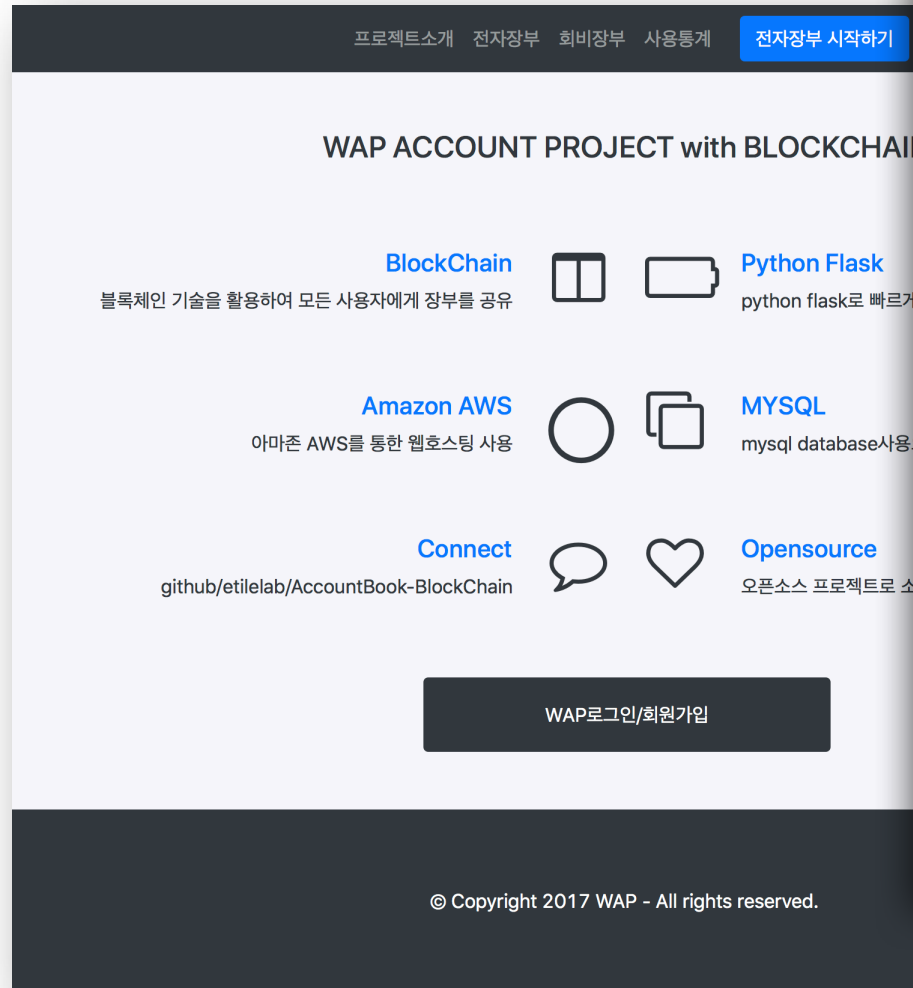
프로젝트소개 전자장부 회비장부 사용통계 전자장부 시작하기

WAP ACCOUNT PROJECT with BLOCKCHAI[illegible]

BlockChain
블록체인 기술을 활용하여 모든 사용자에게 장부를 공유

Python Flask
python flask로 빠르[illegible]

Amazon AWS
아마존 AWS를 통한 웹호스팅 사용

MYSQL
mysql database사용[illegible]

Connect
github/etilelab/AccountBook-BlockChain

Opensource
오픈소스 프로젝트로 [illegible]

WAP로그인/회원가입

© Copyright 2017 WAP - All rights reserved.